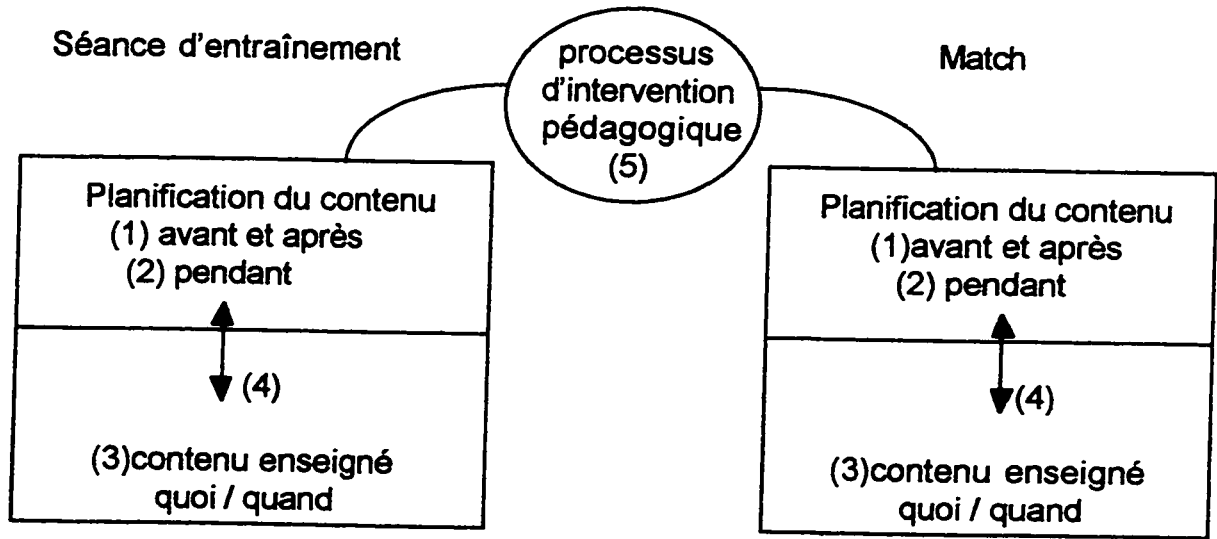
Séance d'entraînement

processus d'intervention pédagogique (5)

Match

Planification du contenu
(1) avant et après
(2) pendant

(4)

(3)contenu enseigné
quoi / quand

Planification du contenu
(1)avant et après
(2) pendant

(4)

(3)contenu enseigné
quoi / quand